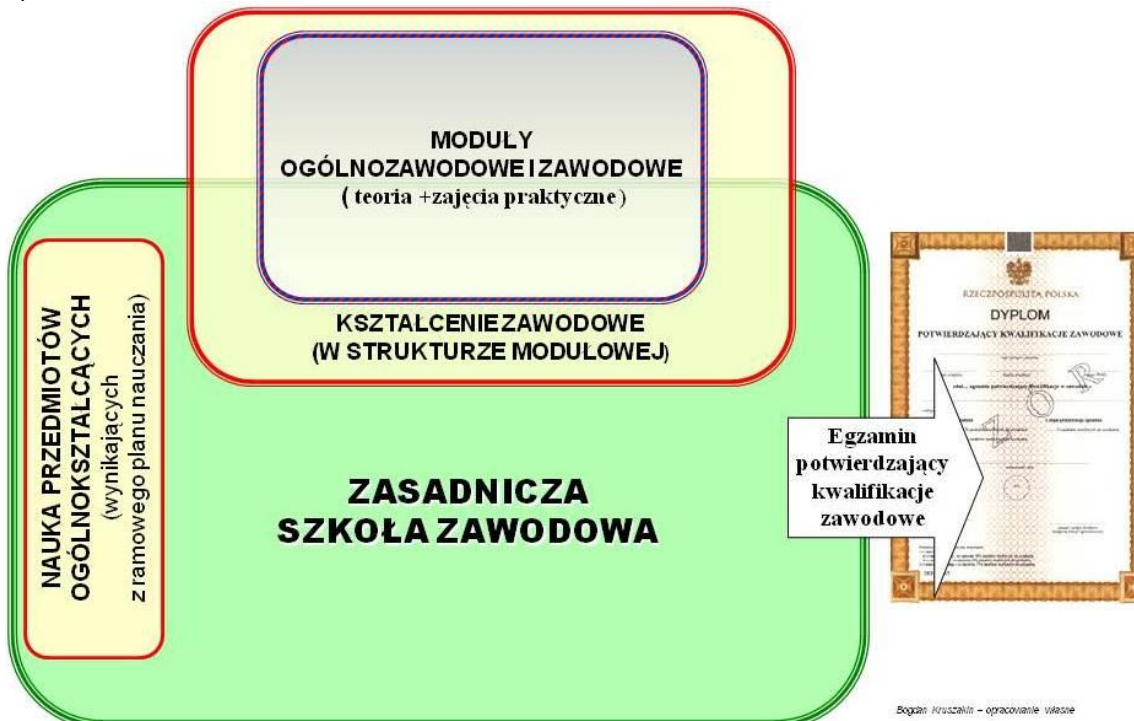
MODUŁY
OGÓLNOZAWODOWE I ZAWODOWE
( teoria +zajęcia praktyczne )

KSZTAŁCENIE ZAWODOWE
(W STRUKTURZE MODUŁOWEJ)

NAUKA PRZEDMIOTÓW OGÓLNOKSZTAŁCĄCYCH
(wynikających z ramowego planu nauczania)

ZASADNICZA
SZKOŁA ZAWODOWA

Egzamin potwierdzający kwalifikacje zawodowe

RZECZPOSPOLITA POLSKA
DYPLOM
POTWIERDZAJĄCY KWALIFIKACJE ZAWODOWE

Bogdan Kruszakin – opracowanie własne